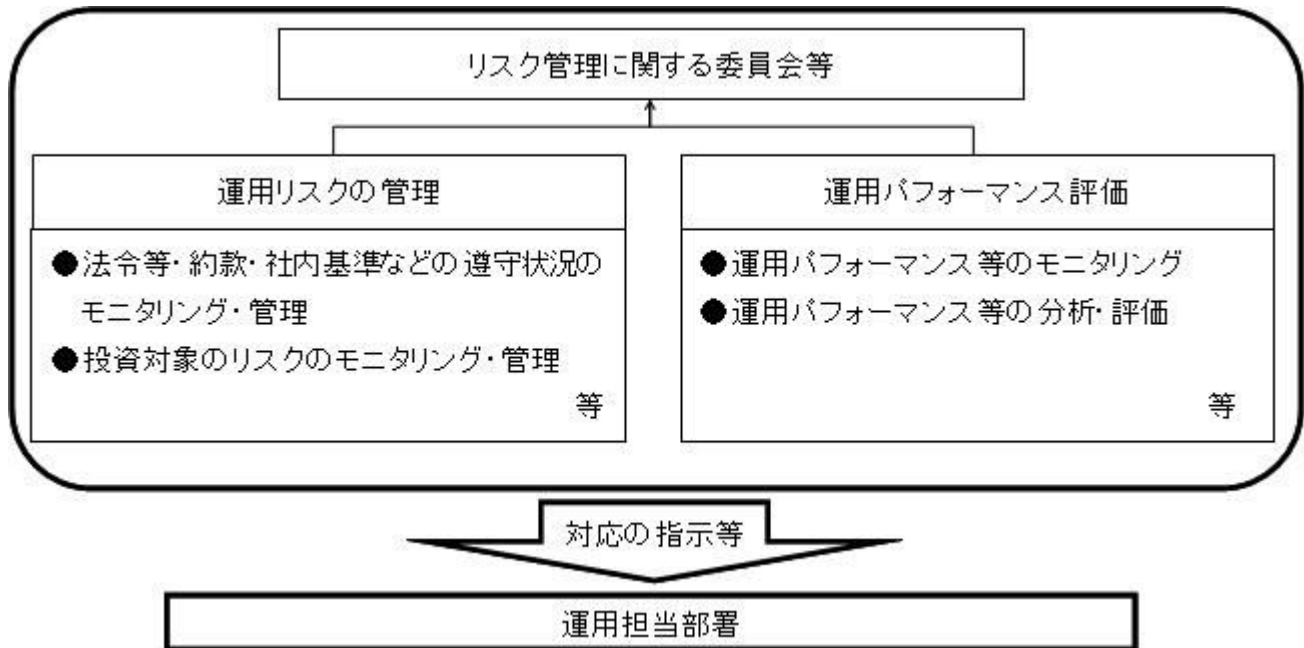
リスク管理に関する委員会等

運用リスクの管理

●法令等・約款・社内基準などの遵守状況のモニタリング・管理
●投資対象のリスクのモニタリング・管理
等

運用パフォーマンス評価

●運用パフォーマンス等のモニタリング
●運用パフォーマンス等の分析・評価
等

対応の指示等

運用担当部署